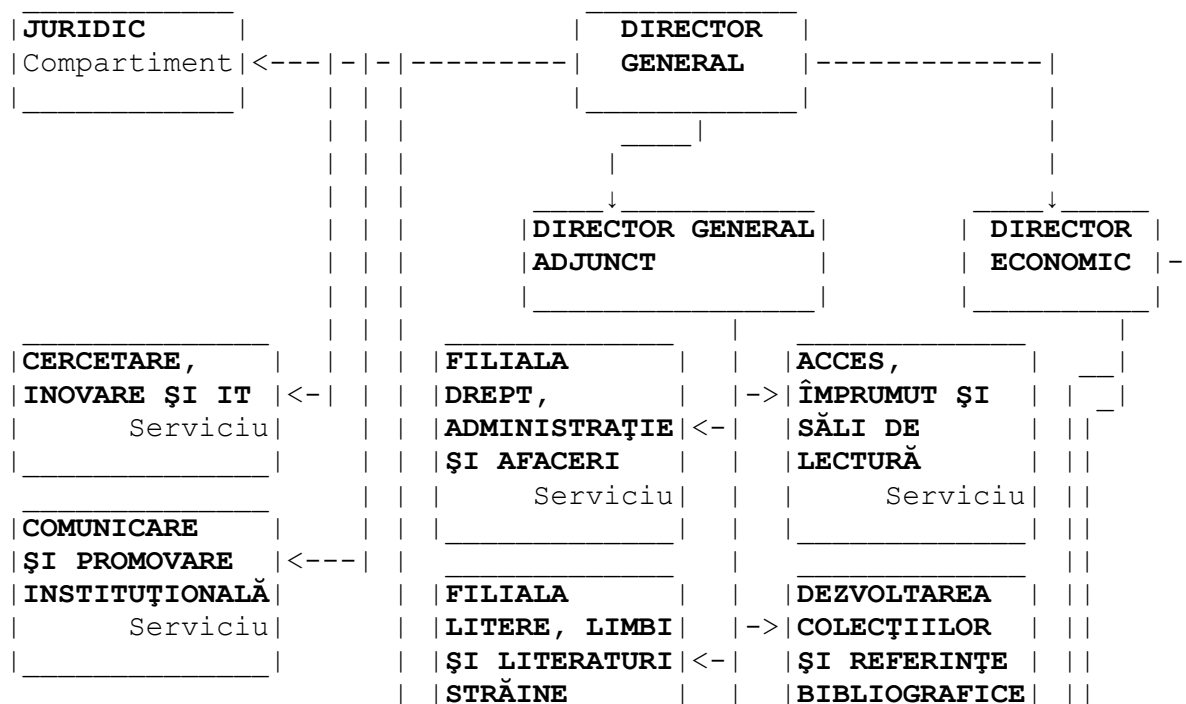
JURIDIC
Compartiment

DIRECTOR GENERAL

DIRECTOR GENERAL ADJUNCT

DIRECTOR ECONOMIC

CERCETARE, INOVARE ŞI IT
Serviciu

COMUNICARE ŞI PROMOVARE INSTITUŢIONALĂ
Serviciu

FILIALA DREPT, ADMINISTRAŢIE ŞI AFACERI
Serviciu

FILIALA LITERE, LIMBI ŞI LITERATURI STRĂINE

ACCES, ÎMPRUMUT ŞI SĂLI DE LECTURĂ
Serviciu

DEZVOLTAREA COLECŢIILOR ŞI REFERINŢE BIBLIOGRAFICE